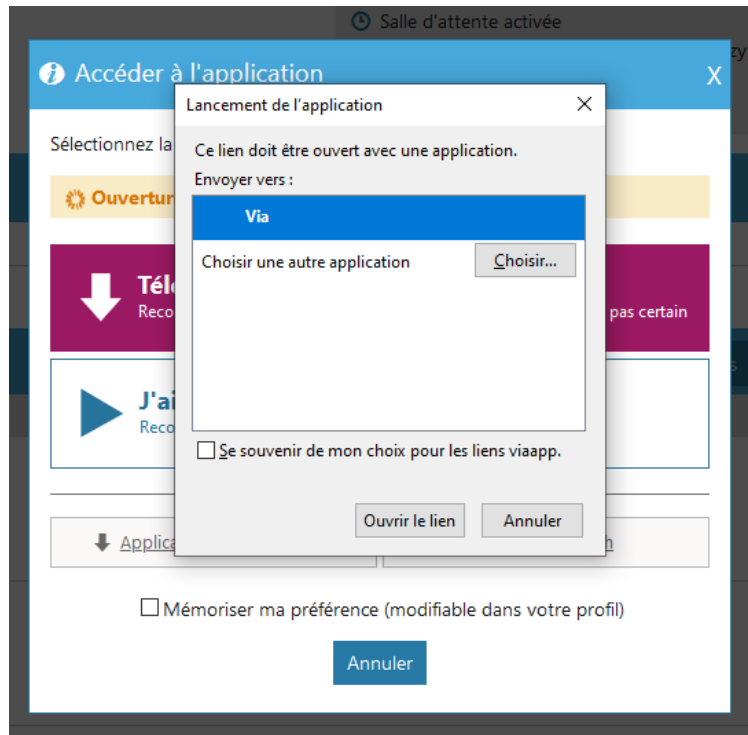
Salle d'attente activée

Accéder à l'application

X

Sélectionnez la

Ouvertur

Télé
Reco

pas certain

J'ai
Reco

Applica

Lancement de l'application

Ce lien doit être ouvert avec une application.

Envoyer vers :

Via

Choisir une autre application

Choisir...

Se souvenir de mon choix pour les liens viaapp.

Ouvrir le lien

Annuler

Mémoriser ma préférence (modifiable dans votre profil)

Annuler